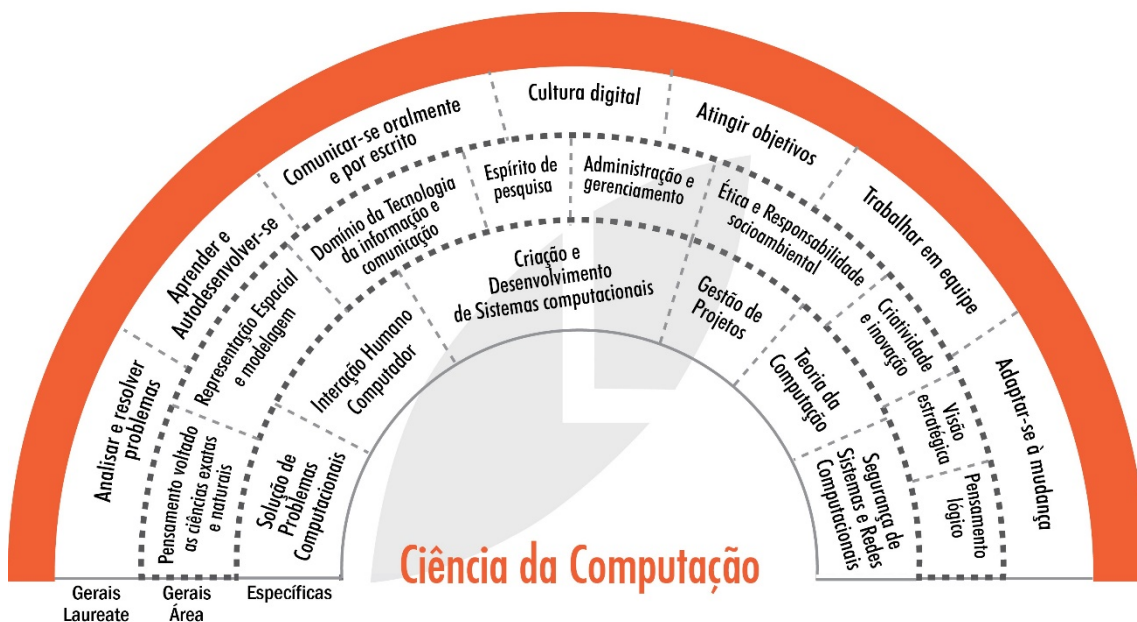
Analisar e resolver problemas

Aprender e Autodesenvolver-se

Comunicar-se oralmente e por escrito

Cultura digital

Atingir objetivos

Trabalhar em equipe

Adaptar-se à mudança

Pensamento voltado as ciências exatas e naturais

Representação Espacial e modelagem

Domínio da Tecnologia da informação e comunicação

Espírito de pesquisa

Administração e gerenciamento

Ética e Responsabilidade socioambiental

Criatividade e inovação

Visão estratégica

Pensamento lógico

Solução de Problemas Computacionais

Interação Humano Computador

Criação e Desenvolvimento de Sistemas computacionais

Gestão de Projetos

Teoria da Computação

Segurança de Sistemas e Redes Computacionais

Ciência da Computação

Gerais Laureate

Gerais Área

Específicas